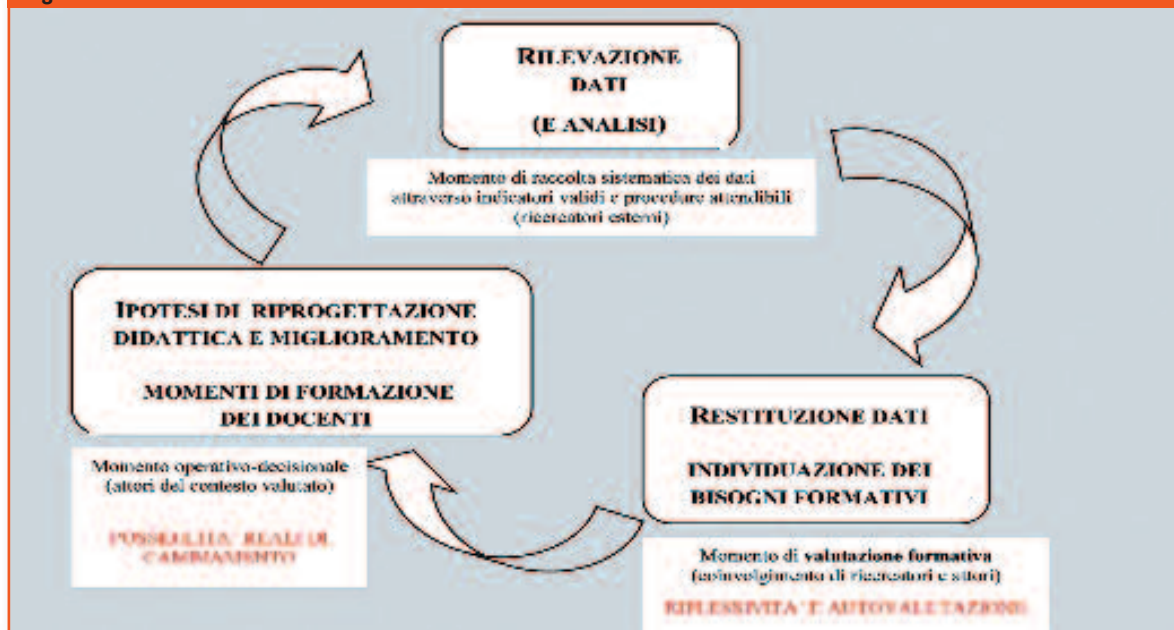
RILEVAZIONE DATI

(E ANALISI)

Momento di raccolta sistematica dei dati attraverso indicatori validi e procedure attendibili (ricercatori esterni)

IPOTESI DI RIPROGETTAZIONE DIDATTICA E MIGLIORAMENTO

MOMENTI DI FORMAZIONE DEI DOCENTI

Momento operativo-decisionale (attori del contesto valutato)

POSSIBILITA' REALI DI CAMBIAMENTO

RESTITUZIONE DATI

INDIVIDUAZIONE DEI BISOGNI FORMATIVI

Momento di valutazione formativa (coinvolgimento di ricercatori e attori)

RIFLESSIVITA' E AUTOVALUTAZIONE